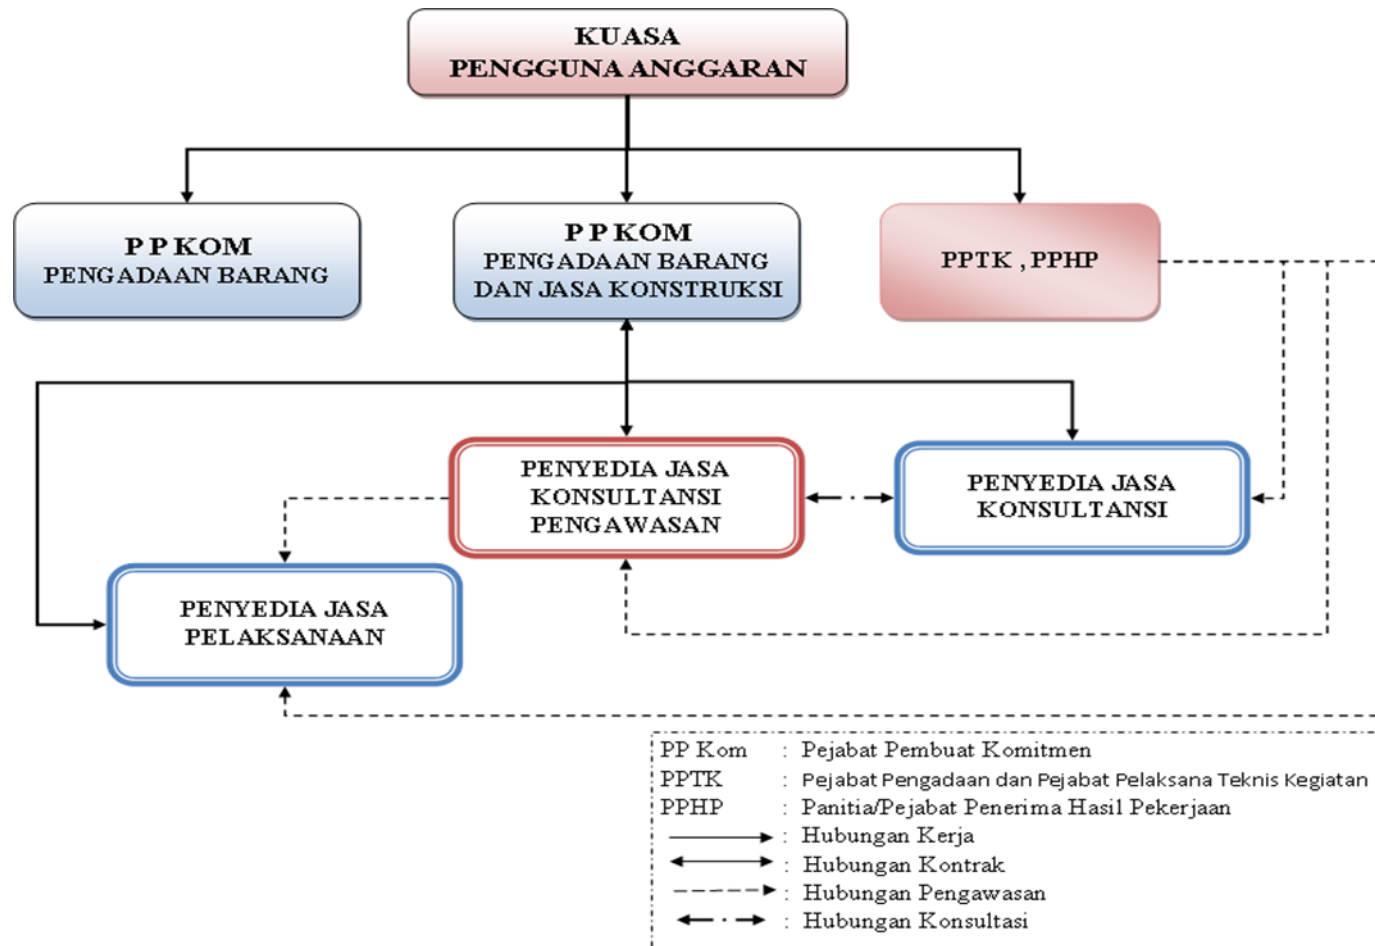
KUASA
PENGGUNA ANGGARAN

P P KOM
PENGADAAN BARANG

P P KOM
PENGADAAN BARANG
DAN JASA KONSTRUKSI

PPTK , PPHP

PENYEDIA JASA
KONSULTANSI
PENGAWASAN

PENYEDIA JASA
KONSULTANSI

PENYEDIA JASA
PELAKSANAAN

PP Kom : Pejabat Pembuat Komitmen
PPTK : Pejabat Pengadaan dan Pejabat Pelaksana Teknis Kegiatan
PPHP : Panitia/Pejabat Penerima Hasil Pekerjaan
: Hubungan Kerja
: Hubungan Kontrak
: Hubungan Pengawasan
: Hubungan Konsultasi